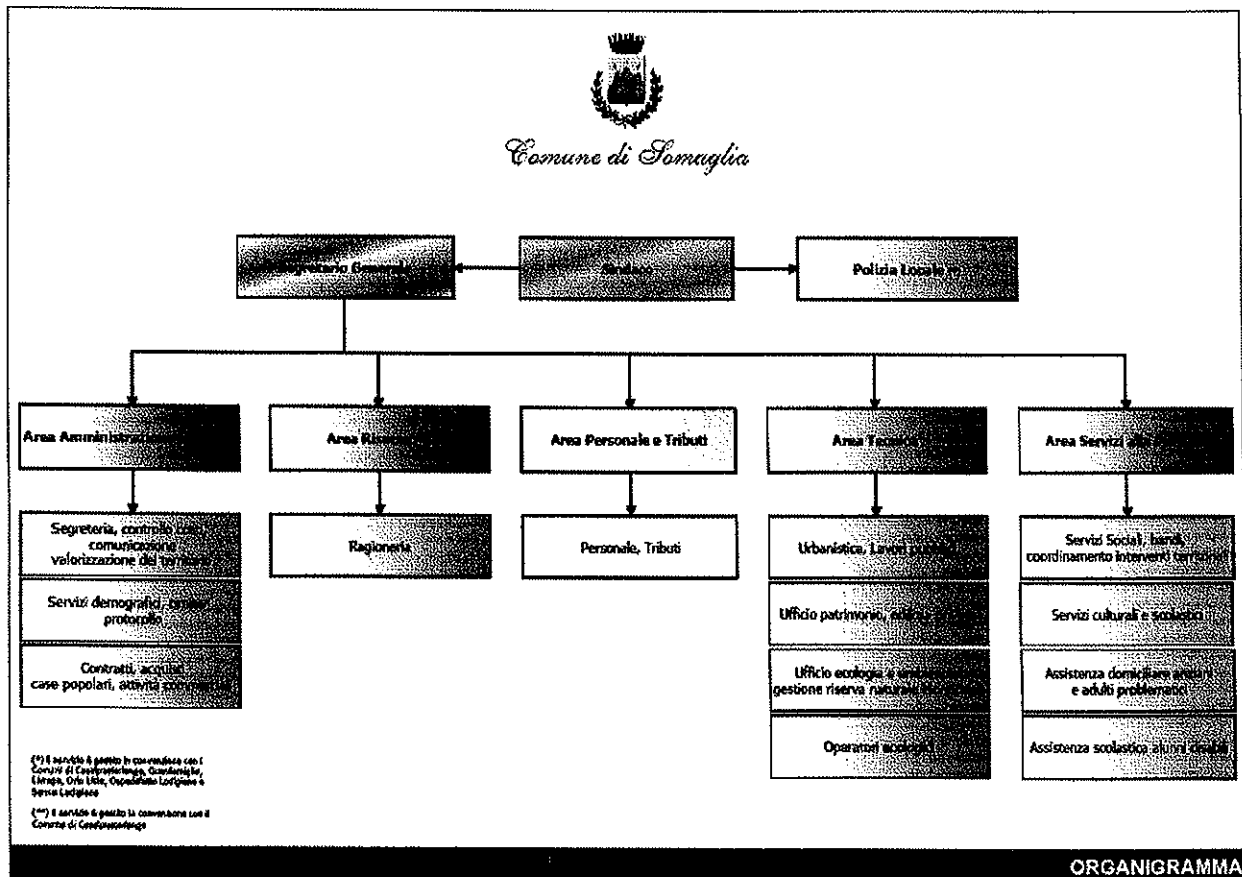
Comune di Somaglia

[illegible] Segretario Generale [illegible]

Sindaco

Polizia Locale (\*)

Area Amministra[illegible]

Area Risorse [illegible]

Area Personale e Tributi

Area Tecnica

Area Servizi alla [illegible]

Segreteria, controllo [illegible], comunicazione, valorizzazione del territorio

Servizi demografici, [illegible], protocollo

Contratti, acquisti, case popolari, attività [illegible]

Ragioneria

Personale, Tributi

Urbanistica, Lavori pubblici

Ufficio patrimonio, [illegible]

Ufficio ecologia e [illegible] gestione riserva naturale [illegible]

Operatori ecologici

Servizi Sociali, bandi, coordinamento interventi territoriali

Servizi culturali e scolastici

Assistenza domiciliare anziani e adulti problematici

Assistenza scolastica alunni disabili

(\*) Il servizio è gestito in convenzione con i Comuni di Casalpusterlengo, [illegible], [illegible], Orio Litta, Ospedaletto Lodigiano e Senna Lodigiana

(\*\*) Il servizio è gestito in convenzione con il Comune di Casalpusterlengo

ORGANIGRAMMA